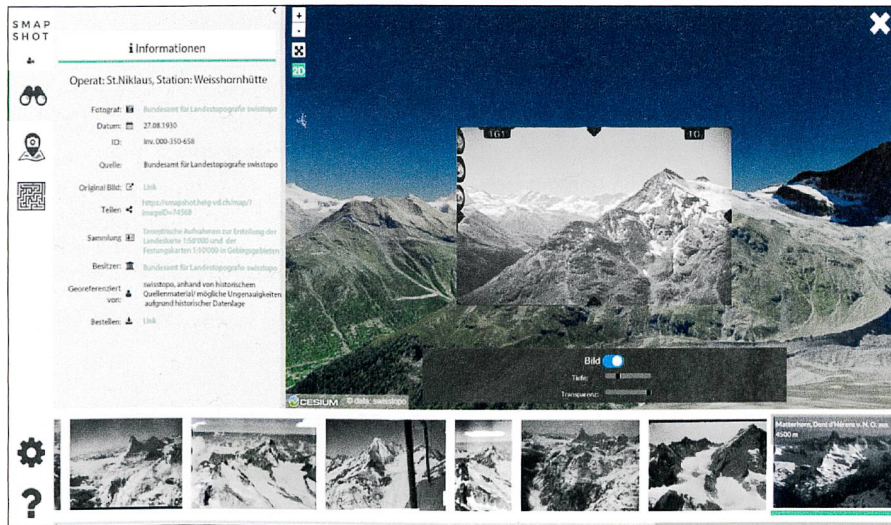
SMAP SHOT

Informationen

Operat: St.Niklaus, Station: Weisshornhütte

Fotograf: Bundesamt für Landestopografie swisstopo

Datum: 27.08.1930

ID: Inv. 000-350-658

Quelle: Bundesamt für Landestopografie swisstopo

Original Bild: Link

Teilen: https://smapshot.heig-vd.ch/map/?imageId=74568

Sammlung: Terrestrische Aufnahmen zur Erstellung der Landeskarte 1:50'000 und der Festungskarten 1:10'000 in Gebirgsgebieten

Besitzer: Bundesamt für Landestopografie swisstopo

Georeferenziert von: swisstopo, anhand von historischem Quellenmaterial/ mögliche Ungenauigkeiten aufgrund historischer Datenlage

Bestellen: Link

+
-
2D

161
10

Bild
Tiefe:
Transparenz:

CESIUM © data: swisstopo

Matterhorn, Dent d'Hérens v. N. O. aus 4500 m